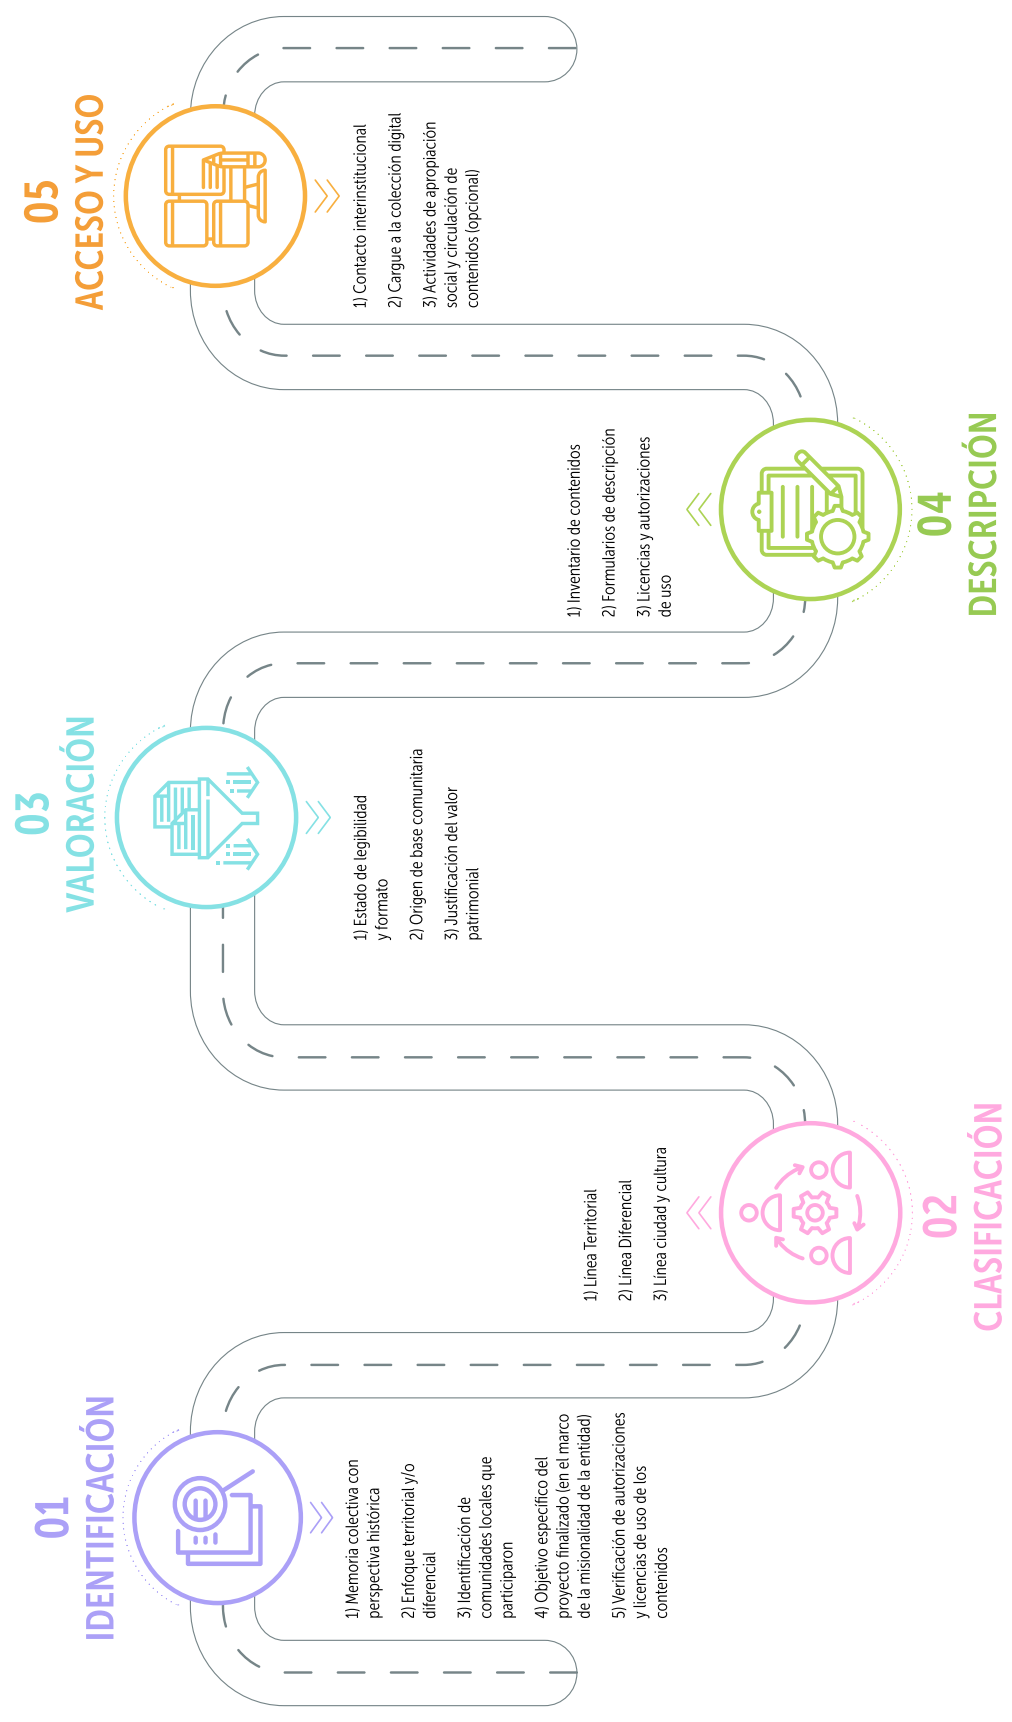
01
IDENTIFICACIÓN

1) Memoria colectiva con perspectiva histórica

2) Enfoque territorial y/o diferencial

3) Identificación de comunidades locales que participaron

4) Objetivo específico del proyecto finalizado (en el marco de la misionalidad de la entidad)

5) Verificación de autorizaciones y licencias de uso de los contenidos

02
CLASIFICACIÓN

1) Línea Territorial

2) Línea Diferencial

3) Línea ciudad y cultura

03
VALORACIÓN

1) Estado de legibilidad y formato

2) Origen de base comunitaria

3) Justificación del valor patrimonial

04
DESCRIPCIÓN

1) Inventario de contenidos

2) Formularios de descripción

3) Licencias y autorizaciones de uso

05
ACCESO Y USO

1) Contacto interinstitucional

2) Cargue a la colección digital

3) Actividades de apropiación social y circulación de contenidos (opcional)